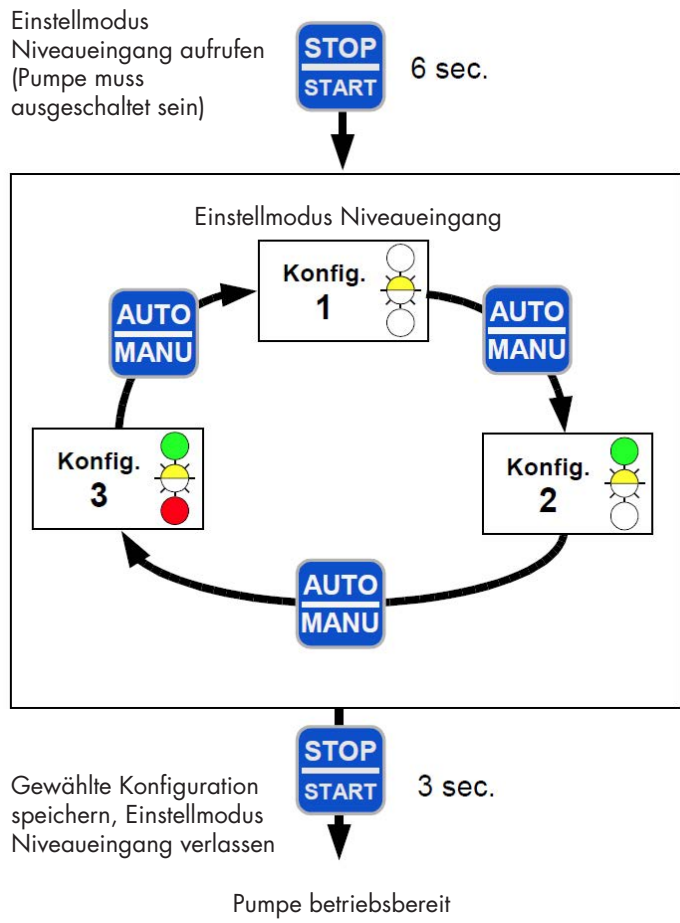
Einstellmodus Niveaueingang aufrufen (Pumpe muss ausgeschaltet sein)

STOP
START

6 sec.

Einstellmodus Niveaueingang

Konfig. 1

AUTO
MANU

AUTO
MANU

Konfig. 3

Konfig. 2

AUTO
MANU

STOP
START

3 sec.

Gewählte Konfiguration speichern, Einstellmodus Niveaueingang verlassen

Pumpe betriebsbereit